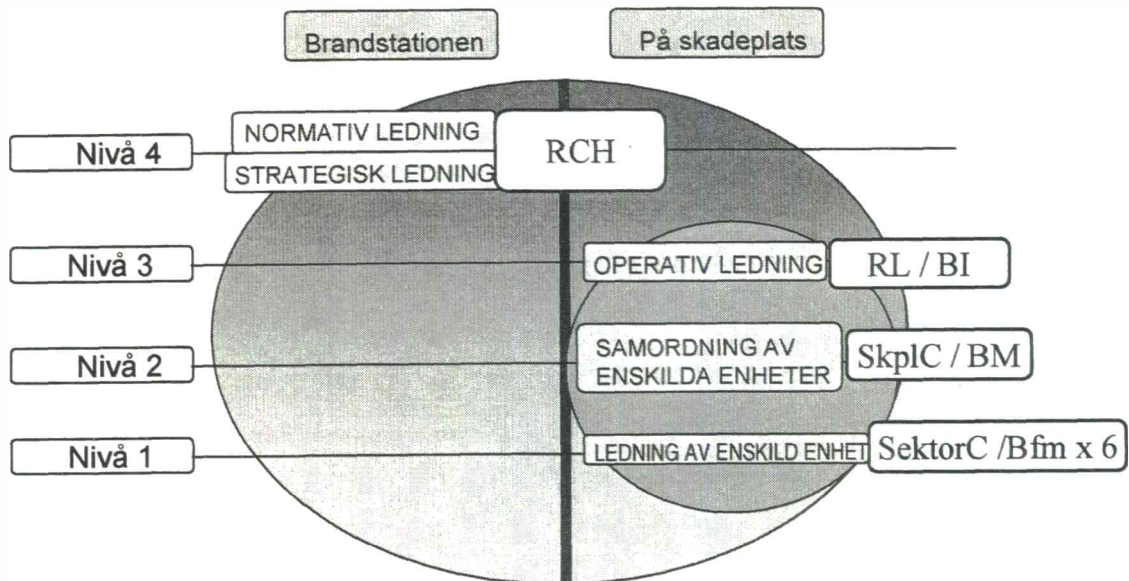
Brandstationen

På skadeplats

Nivå 4

NORMATIV LEDNING

STRATEGISK LEDNING

RCH

Nivå 3

OPERATIV LEDNING

RL / BI

Nivå 2

SAMORDNING AV ENSKILDA ENHETER

SkplC / BM

Nivå 1

LEDNING AV ENSKILD ENHET

SektorC /Bfm x 6